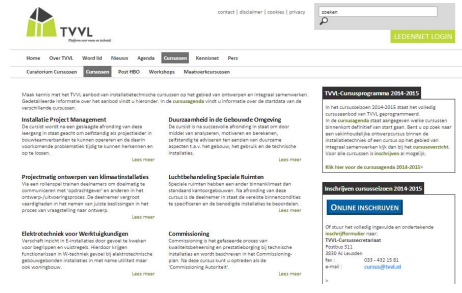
TVVL
Platform voor mens en techniek

contact | disclaimer | cookies | privacy

zoeken

LEDENNET LOGIN

Home | Over TVVL | Word lid | Nieuws | Agenda | Cursussen | Kennisnet | Pers

Curatorium Cursussen | Cursussen | Post HBO | Workshops | Maatwerkcursussen

Maak kennis met het TVVL aanbod van installatietechnische cursussen op het gebied van ontwerpen en integraal samenwerken. Gedetailleerde informatie over het aanbod vindt u hieronder. In de cursusagenda vindt u informatie over de startdata van de verschillende cursussen.

Installatie Project Management
De cursist wordt na een geslaagde afronding van deze leergang in staat geacht om zelfstandig als projectleider in bouwkwaliteitsorden te kunnen opereren en de daarin voorkomende problematiek tijdig te kunnen herkennen en op te lossen.
Lees meer

Duurzaamheid in de Gebouwde Omgeving
De cursist is na succesvolle afronding in staat om door middel van analyseren, motiveren en berekenen, zelfstandig te adviseren ten aanzien van duurzame aspecten t.a.v. het gebouw, het gebruik en de technische installaties.
Lees meer

Projectmatig ontwerpen van klimaatinstallaties
Via een rollenspel trainen deelnemers om doelmatig te communiceren met 'opdrachtgever' en anderen in het ontwerp-/uitvoeringsproces. De deelnemer vergroot vaardigheden in het nemen van juiste beslissingen in het proces van vraagstelling naar ontwerp.
Lees meer

Luchtbehandeling Speciale Ruimten
Speciale ruimten hebben een ander binnenklimaat dan standaard kantoorgebouwen. Na afronding van deze cursus is de deelnemer in staat de vereiste binnencondities te specificeren en de benodigde installaties te beoordelen.
Lees meer

Elektrotechniek voor Werktuigkundigen
Verschaft inzicht in E-installaties door gevoel te kweken voor begrippen en vuistregels. Hierdoor krijgen functionarissen in W-techniek gevoel bij elektrotechnische gebouwgebonden installaties in met name utiliteit maar ook woningbouw.
Lees meer

Commissioning
Commissioning is het gefaseerde proces van kwaliteitsborging en prestatieborging bij technische installaties en wordt beschreven in het Commissioningplan. Na deze cursus kunt u optreden als de 'Commissioning Autoriteit'.
Lees meer

TVVL-Cursusprogramma 2014-2015
In het cursusseizoen 2014-2015 staat het volledig cursusaanbod van TVVL geprogrammeerd. In de cursusagenda staat aangegeven welke cursussen binnenkort definitief van start gaan. Bent u op zoek naar een vakinhoudelijke ontwerpcursus binnen de installatietechniek of een cursus op het gebied van integraal samenwerken kijk dan bij het cursusoverzicht. Voor alle cursussen is inschrijven al mogelijk.
Klik hier voor de cursusagenda 2014-2015>

Inschrijven cursusseizoen 2014-2015
ONLINE INSCHRIJVEN
Of stuur het volledig ingevulde en ondertekende inschrijfformulier naar:
TVVL-Cursussecretariaat
Postbus 311
2630 AI Leusden
fax : 033 - 432 15 81
e-mail : cursus@tvvl.nl